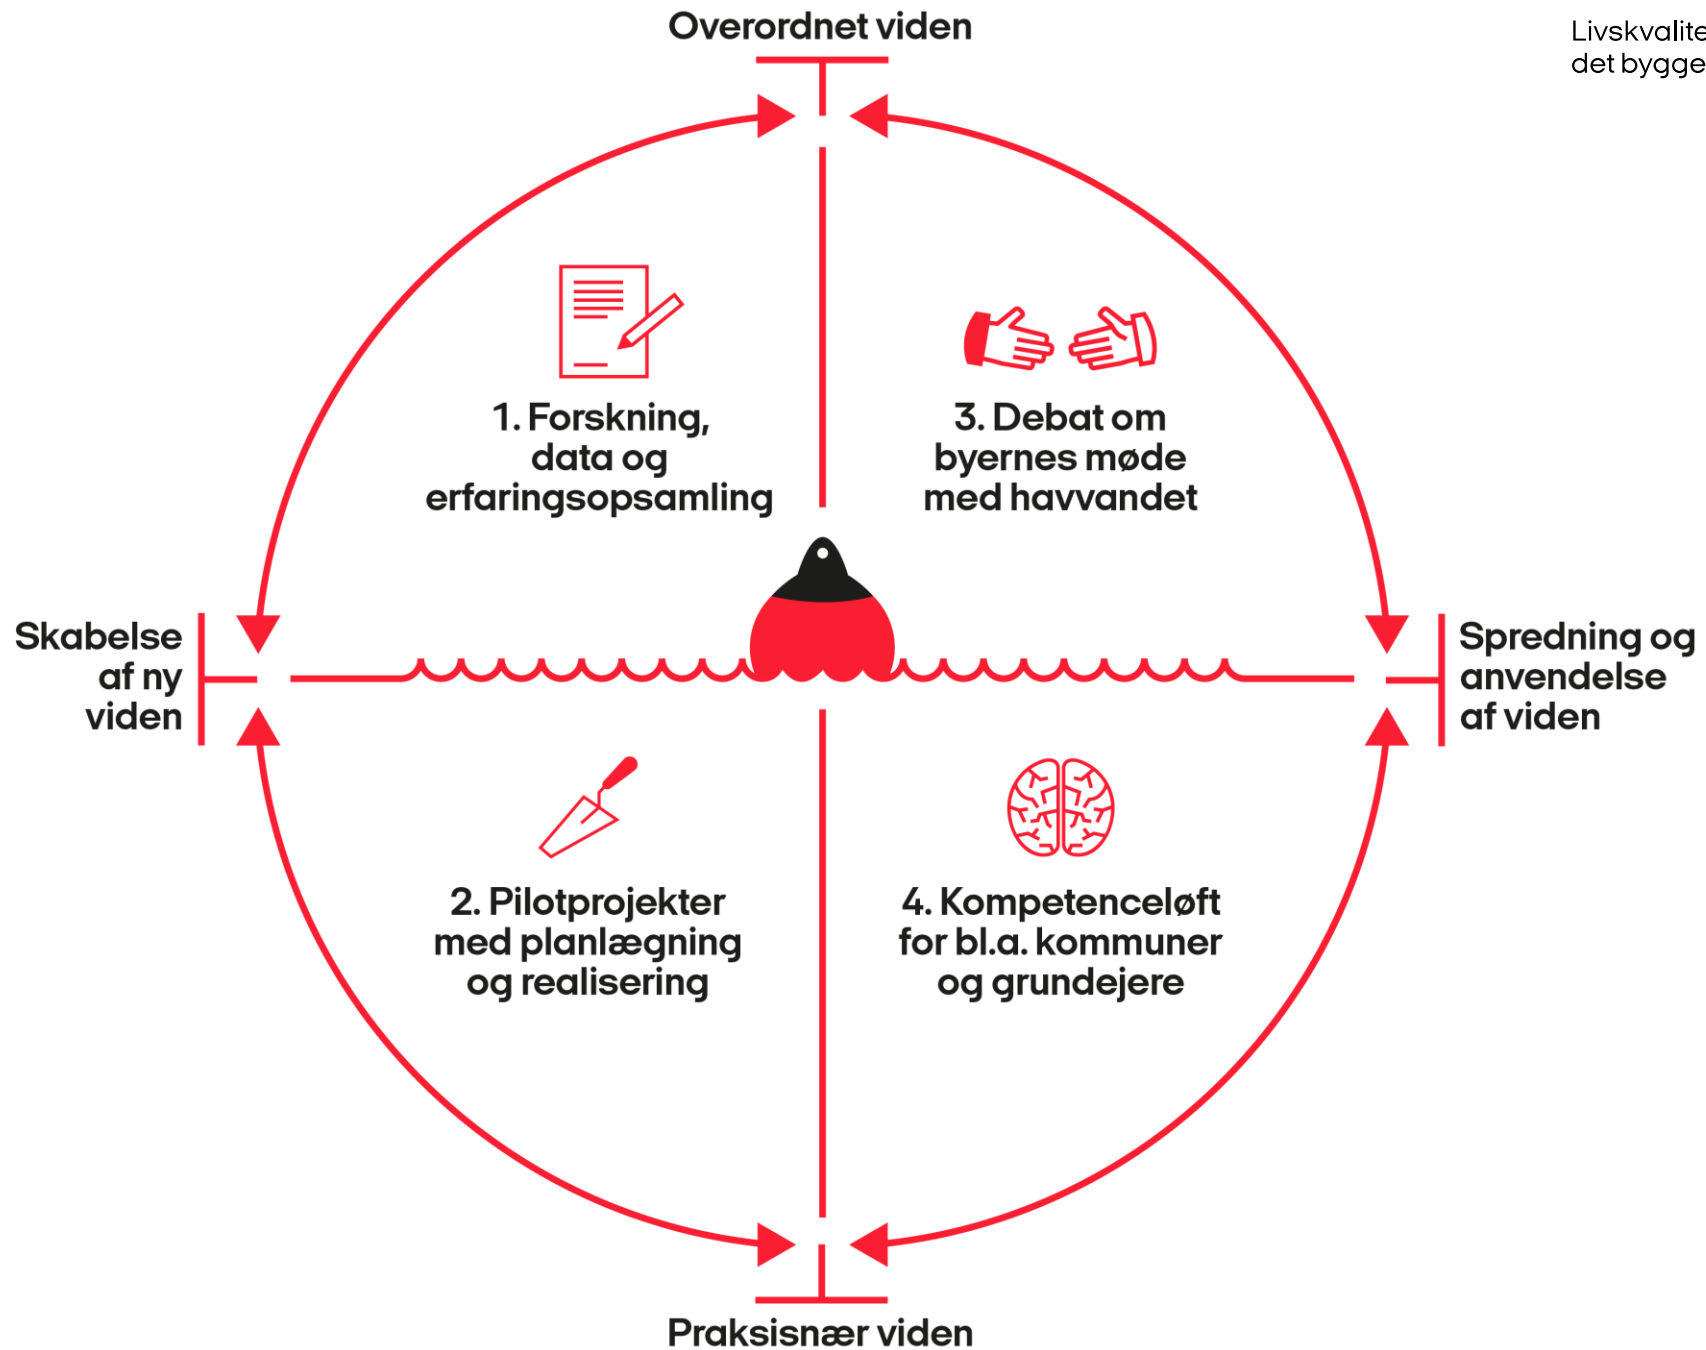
Overordnet viden

Livskvalite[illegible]
det bygge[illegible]

1. Forskning, data og erfaringsopsamling

3. Debat om byernes møde med havvandet

Skabelse af ny viden

Spredning og anvendelse af viden

2. Pilotprojekter med planlægning og realisering

4. Kompetenceløft for bl.a. kommuner og grundejere

Praksisnær viden